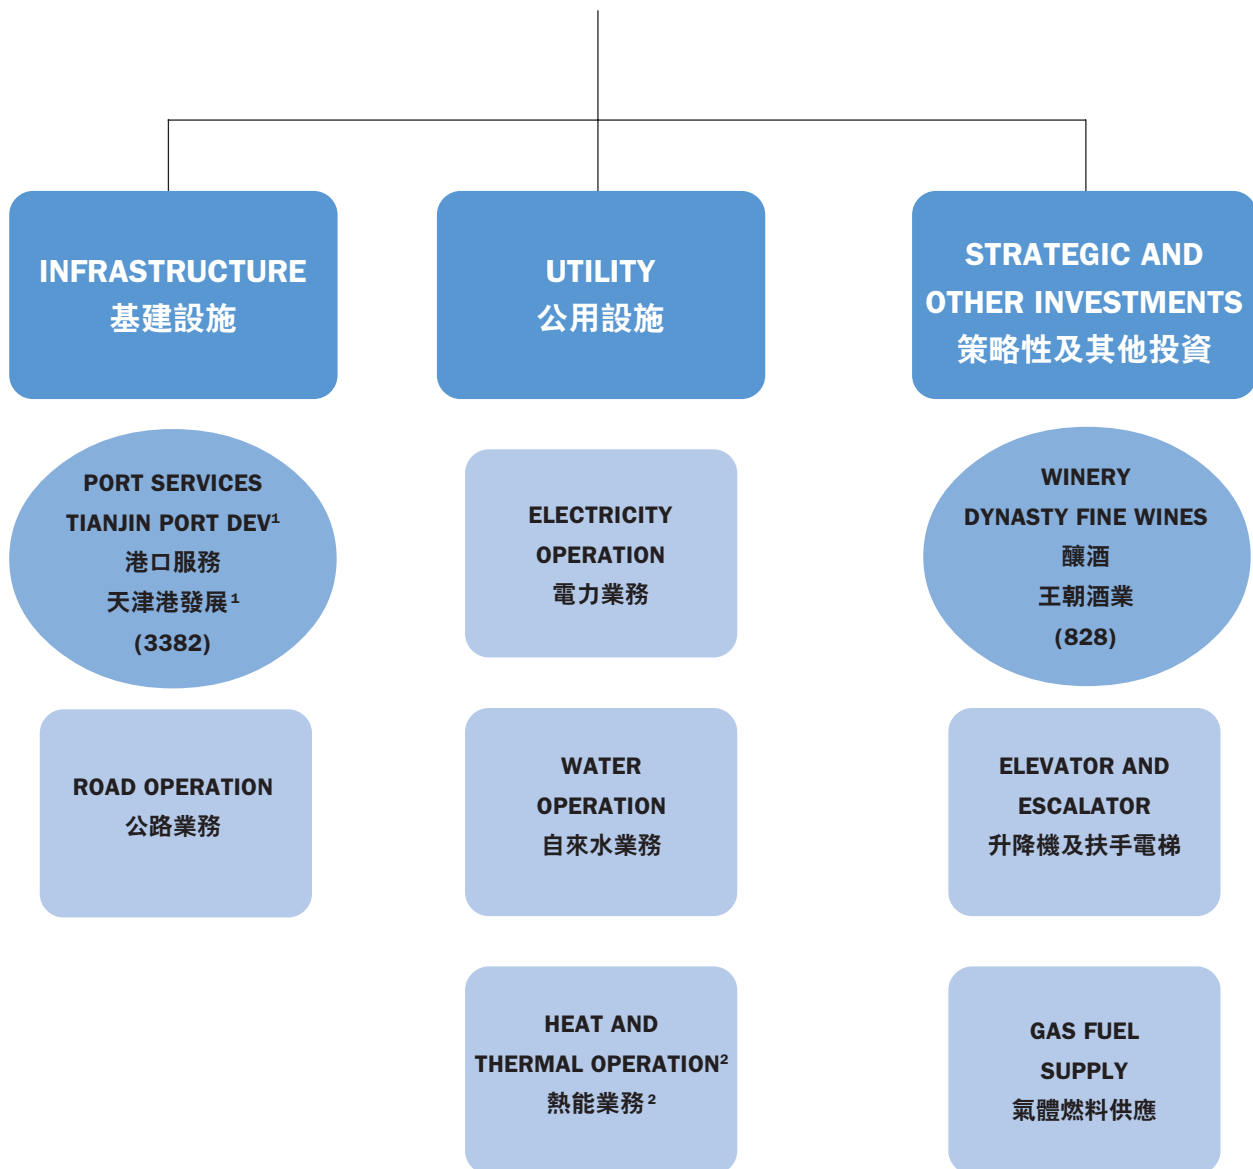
INFRASTRUCTURE
基建設施

UTILITY
公用設施

STRATEGIC AND OTHER INVESTMENTS
策略性及其他投資

PORT SERVICES
TIANJIN PORT DEV$^1$
港口服務
天津港發展$^1$
(3382)

ROAD OPERATION
公路業務

ELECTRICITY OPERATION
電力業務

WATER OPERATION
自來水業務

HEAT AND THERMAL OPERATION$^2$
熱能業務$^2$

WINERY
DYNASTY FINE WINES
釀酒
王朝酒業
(828)

ELEVATOR AND ESCALATOR
升降機及扶手電梯

GAS FUEL SUPPLY
氣體燃料供應